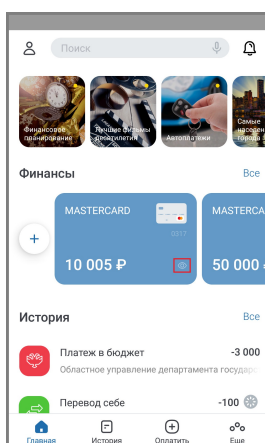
Поиск

Финансовое планирование

Лучшие фильмы о вкладах

Автоплатежи

Самые насел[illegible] города

Финансы

Все

MASTERCARD

0317

10 005 ₽

MASTERCARD

50 000

История

Все

Платеж в бюджет

-3 000

Областное управление департамента государ

Перевод себе

-100

Главная

История

Оплатить

Еще